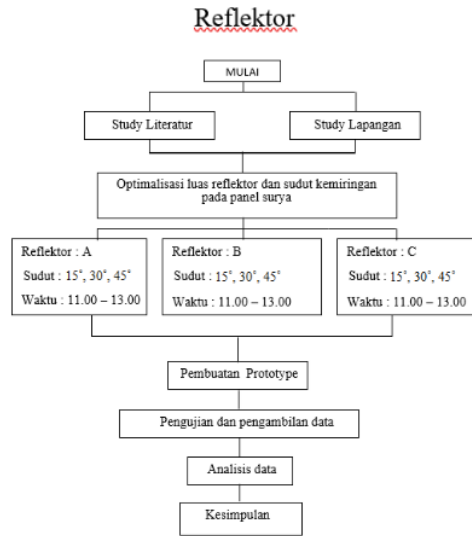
Reflektor

MULAI

Study Literatur

Study Lapangan

Optimalisasi luas reflektor dan sudut kemiringan pada panel surya

Reflektor : A
Sudut : 15˚, 30˚, 45˚
Waktu : 11.00 – 13.00

Reflektor : B
Sudut : 15˚, 30˚, 45˚
Waktu : 11.00 – 13.00

Reflektor : C
Sudut : 15˚, 30˚, 45˚
Waktu : 11.00 – 13.00

Pembuatan Prototype

Pengujian dan pengambilan data

Analisis data

Kesimpulan